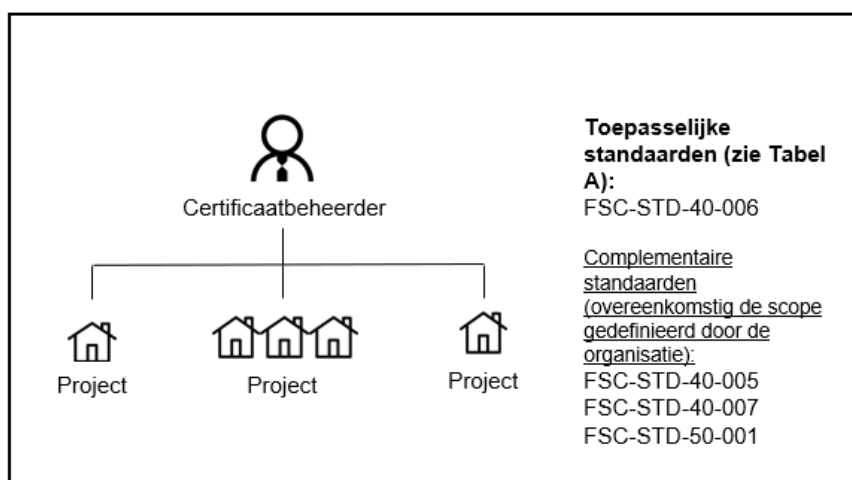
Certificaatbeheerder

Project

Project

Project

**Toepasselijke standaarden (zie Tabel A):**
FSC-STD-40-006

Complementaire standaarden (overeenkomstig de scope gedefinieerd door de organisatie):
FSC-STD-40-005
FSC-STD-40-007
FSC-STD-50-001